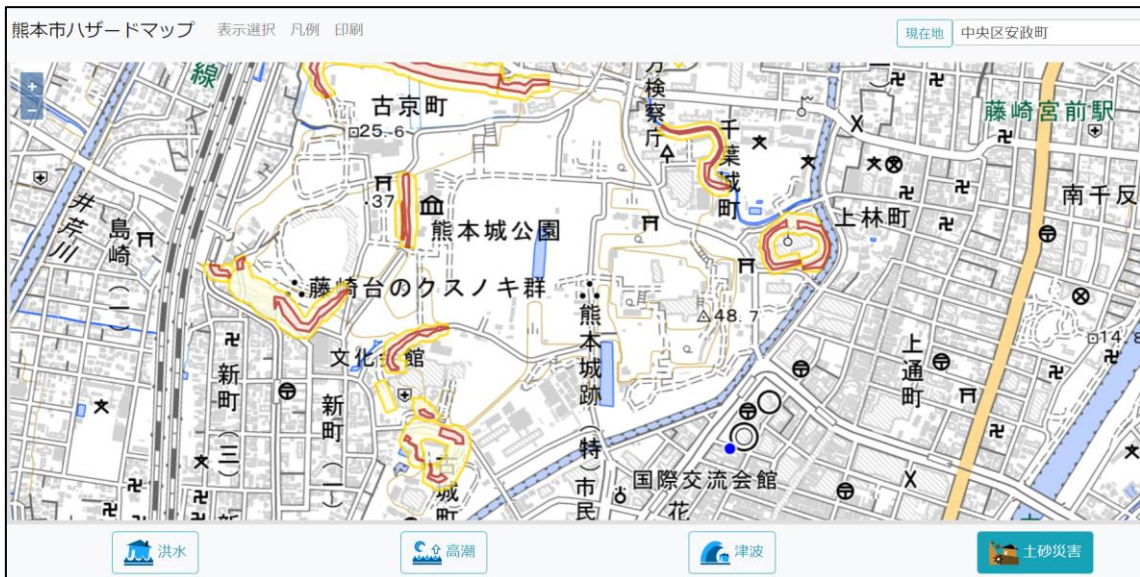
熊本市ハザードマップ 表示選択 凡例 印刷

現在地 中央区安政町

+
−

線
古京町
25.6
方検察庁
千葉城町
藤崎宮前駅
37
熊本城公園
上林町
南千反
井芹川
島崎(一)
藤崎台のクスノキ群
熊本城跡
48.7
14.8
文化館
新町(三)
新町(一)
上通町
(特)市民
国際交流会館
城町
花

洪水
高潮
津波
土砂災害